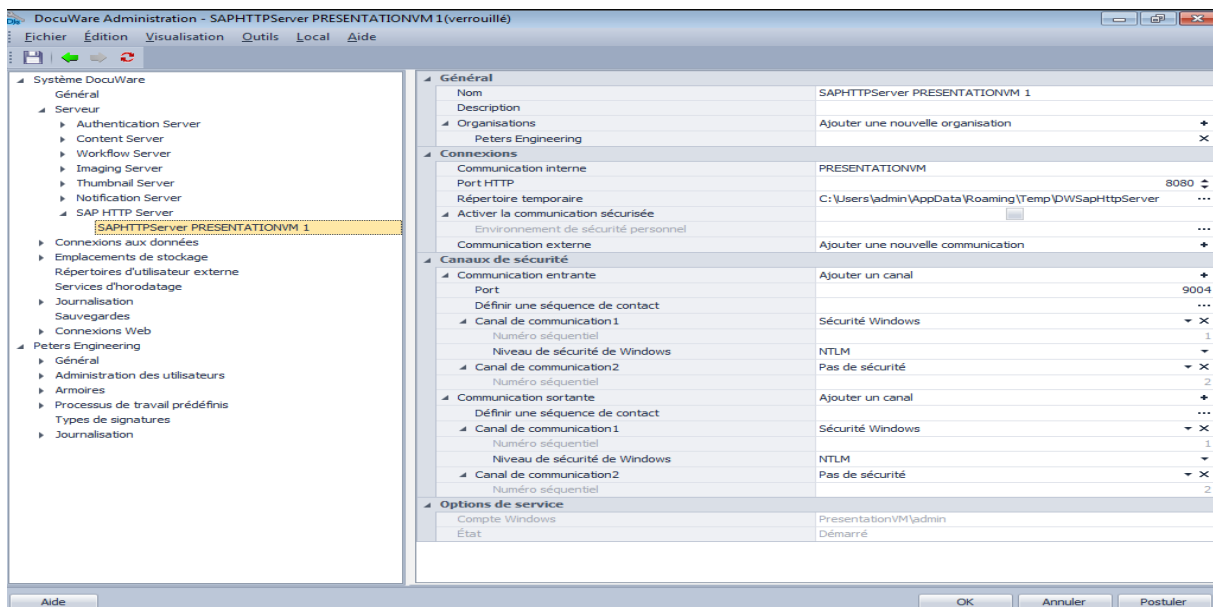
DocuWare Administration - SAPHTTPServer PRESENTATIONVM 1(verrouillé)

Fichier Édition Visualisation Outils Local Aide

Système DocuWare
Général
Serveur
Authentication Server
Content Server
Workflow Server
Imaging Server
Thumbnail Server
Notification Server
SAP HTTP Server
SAPHTTPServer PRESENTATIONVM 1
Connexions aux données
Emplacements de stockage
Répertoires d'utilisateur externe
Services d'horodatage
Journalisation
Sauvegardes
Connexions Web
Peters Engineering
Général
Administration des utilisateurs
Armoires
Processus de travail prédéfinis
Types de signatures
Journalisation

| | |
|---|---|
| **Général** | |
| Nom | SAPHTTPServer PRESENTATIONVM 1 |
| Description | |
| Organisations | Ajouter une nouvelle organisation |
| Peters Engineering | |
| **Connexions** | |
| Communication interne | PRESENTATIONVM |
| Port HTTP | 8080 |
| Répertoire temporaire | C:\Users\admin\AppData\Roaming\Temp\DWSapHttpServer |
| Activer la communication sécurisée | |
| Environnement de sécurité personnel | |
| Communication externe | Ajouter une nouvelle communication |
| **Canaux de sécurité** | |
| Communication entrante | Ajouter un canal |
| Port | 9004 |
| Définir une séquence de contact | |
| Canal de communication1 | Sécurité Windows |
| Numéro séquentiel | 1 |
| Niveau de sécurité de Windows | NTLM |
| Canal de communication2 | Pas de sécurité |
| Numéro séquentiel | 2 |
| Communication sortante | Ajouter un canal |
| Définir une séquence de contact | |
| Canal de communication1 | Sécurité Windows |
| Numéro séquentiel | 1 |
| Niveau de sécurité de Windows | NTLM |
| Canal de communication2 | Pas de sécurité |
| Numéro séquentiel | 2 |
| **Options de service** | |
| Compte Windows | PresentationVM\admin |
| État | Démarré |

Aide
OK
Annuler
Postuler